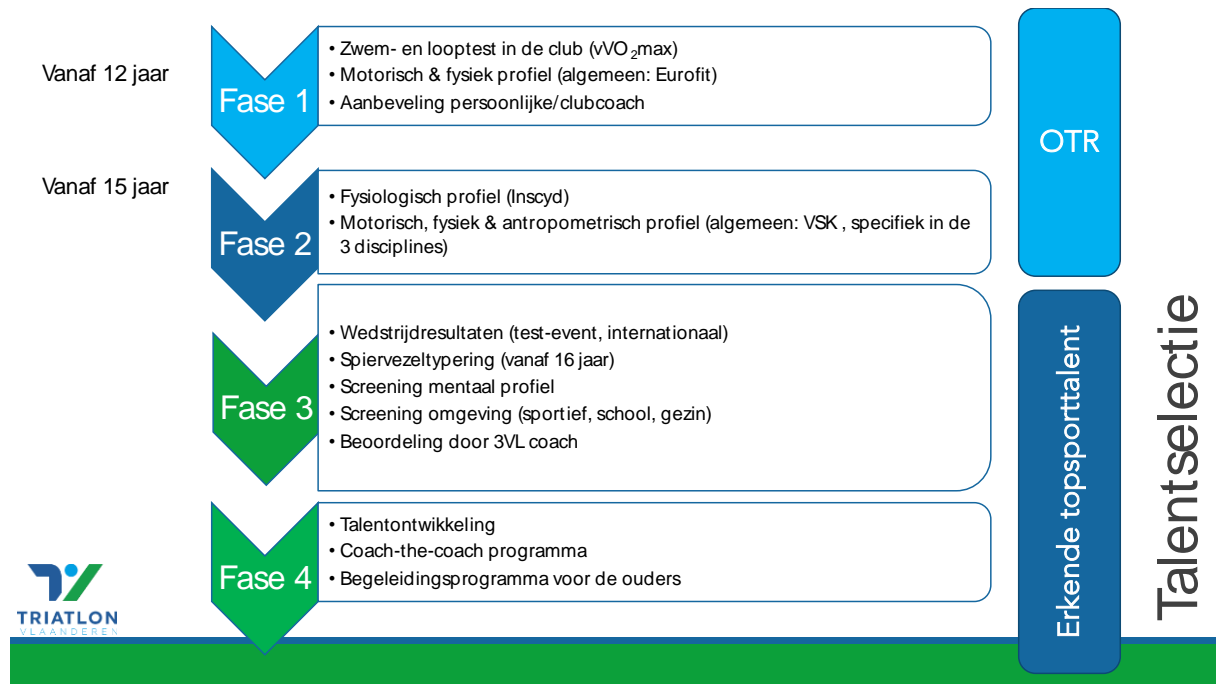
Vanaf 12 jaar

Fase 1

• Zwem- en looptest in de club (vVO$_2$max)
• Motorisch & fysiek profiel (algemeen: Eurofit)
• Aanbeveling persoonlijke/clubcoach

Vanaf 15 jaar

Fase 2

• Fysiologisch profiel (Inscyd)
• Motorisch, fysiek & antropometrisch profiel (algemeen: VSK , specifiek in de 3 disciplines)

Fase 3

• Wedstrijdresultaten (test-event, internationaal)
• Spiervezeltypering (vanaf 16 jaar)
• Screening mentaal profiel
• Screening omgeving (sportief, school, gezin)
• Beoordeling door 3VL coach

Fase 4

• Talentontwikkeling
• Coach-the-coach programma
• Begeleidingsprogramma voor de ouders

OTR

Erkende topsporttalent

Talentselectie

TRIATLON
VLAANDEREN